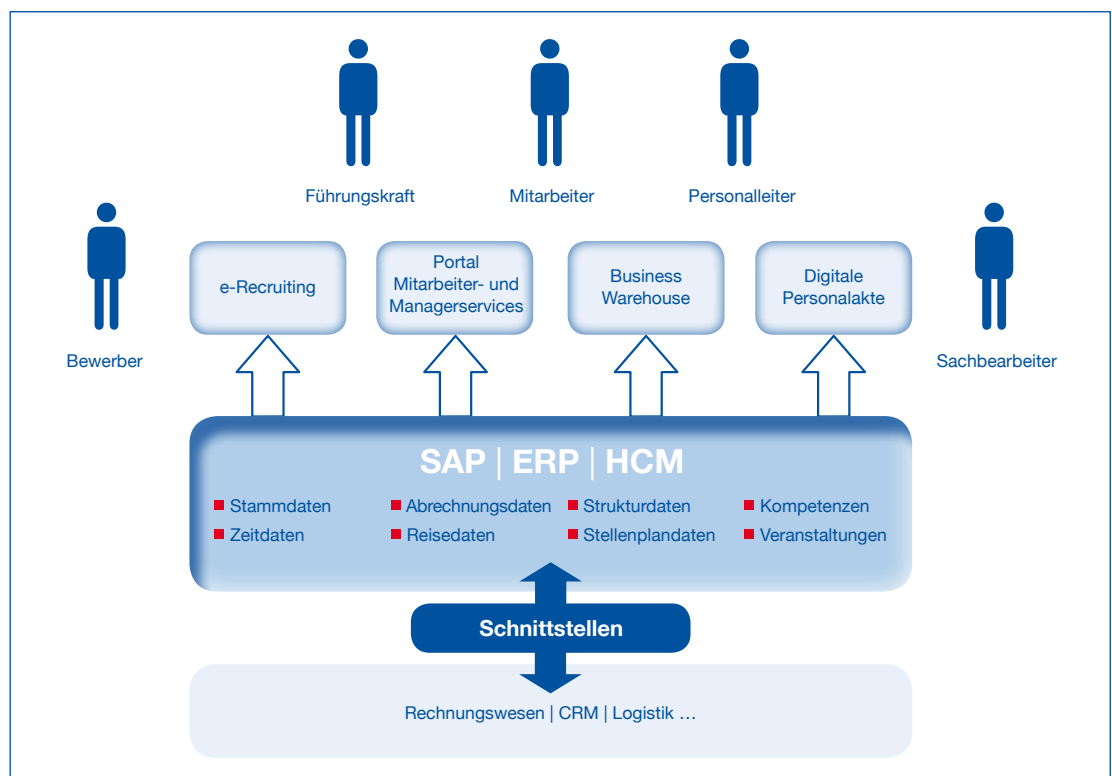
Führungskraft

Mitarbeiter

Personalleiter

Bewerber

e-Recruiting

Portal Mitarbeiter- und Managerservices

Business Warehouse

Digitale Personalakte

Sachbearbeiter

SAP | ERP | HCM

Stammdaten
Zeitdaten
Abrechnungsdaten
Reisedaten
Strukturdaten
Stellenplandaten
Kompetenzen
Veranstaltungen

Schnittstellen

Rechnungswesen | CRM | Logistik ...